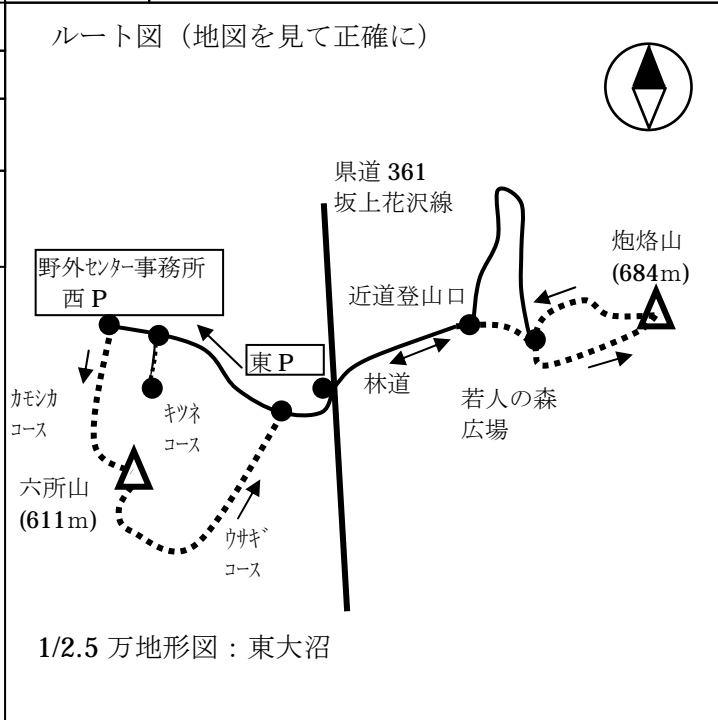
ルート図（地図を見て正確に）

県道 361
坂上花沢線

野外センター事務所
西 P

東 P

炮烙山
(684m)

近道登山口

林道

若人の森
広場

カモシカ
コース

キツネ
コース

六所山
(611m)

ウサギ
コース

1/2.5 万地形図：東大沼